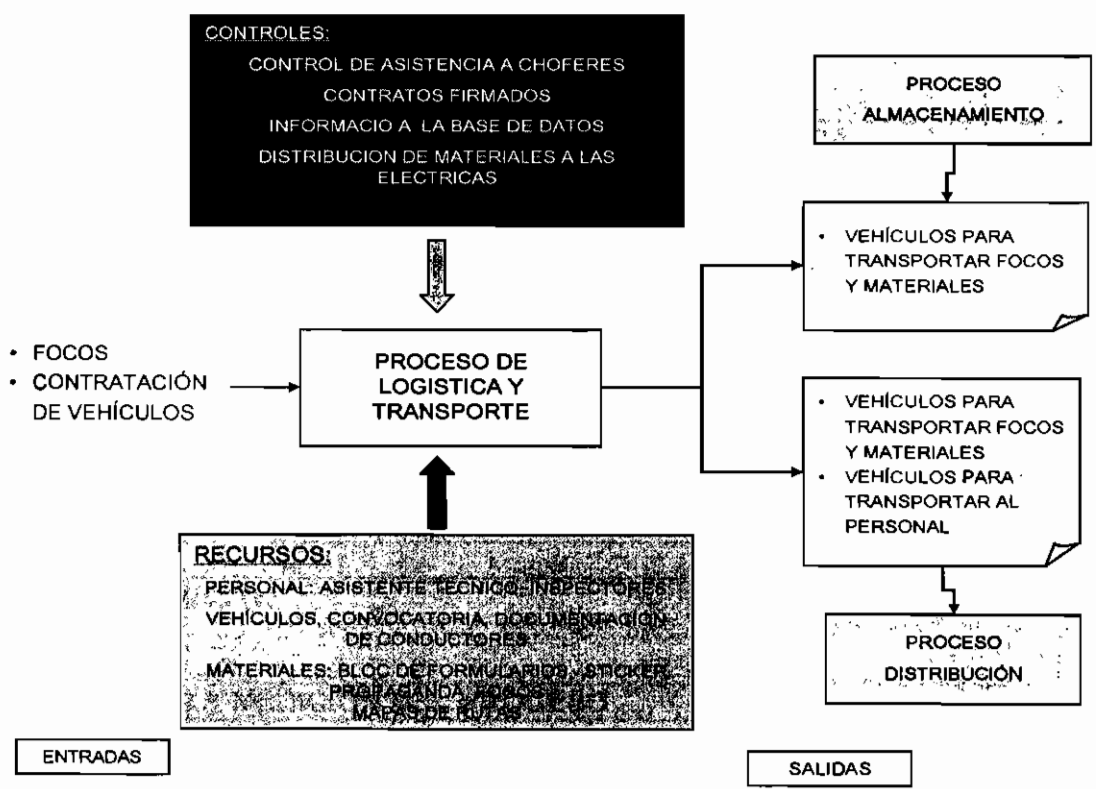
CONTROLES:

CONTROL DE ASISTENCIA A CHOFERES

CONTRATOS FIRMADOS

INFORMACIO A LA BASE DE DATOS

DISTRIBUCION DE MATERIALES A LAS ELECTRICAS

PROCESO ALMACENAMIENTO

• VEHÍCULOS PARA TRANSPORTAR FOCOS Y MATERIALES

• FOCOS
• CONTRATACIÓN DE VEHÍCULOS

PROCESO DE LOGISTICA Y TRANSPORTE

• VEHÍCULOS PARA TRANSPORTAR FOCOS Y MATERIALES
• VEHÍCULOS PARA TRANSPORTAR AL PERSONAL

RECURSOS:

PERSONAL: ASISTENTE TECNICO, INSPECTORES

VEHÍCULOS, CONVOCATORIA, DOCUMENTACIÓN DE CONDUCTORES

MATERIALES: BLOC DE FORMULARIOS, STICKER, PROPAGANDA, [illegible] MAPAS DE RUTAS

PROCESO DISTRIBUCIÓN

ENTRADAS

SALIDAS